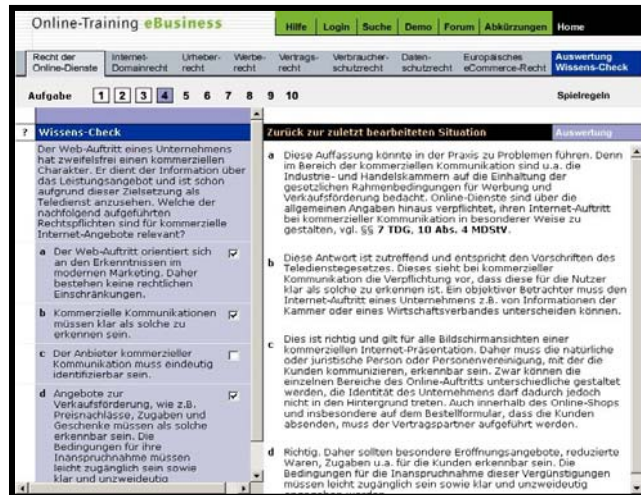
Online-Training eBusiness

Hilfe | Login | Suche | Demo | Forum | Abkürzungen | Home

Recht der Online-Dienste | Internet-Domainrecht | Urheberrecht | Werberecht | Vertragsrecht | Verbraucherschutzrecht | Datenschutzrecht | Europäisches eCommerce-Recht | Auswertung Wissens-Check

Aufgabe 1 2 3 4 5 6 7 8 9 10 Spielregeln

? Wissens-Check

Der Web-Auftritt eines Unternehmens hat zweifelsfrei einen kommerziellen Charakter. Er dient der Information über das Leistungsangebot und ist schon aufgrund dieser Zielsetzung als Teledienst anzusehen. Welche der nachfolgend aufgeführten Rechtspflichten sind für kommerzielle Internet-Angebote relevant?

a Der Web-Auftritt orientiert sich an den Erkenntnissen im modernen Marketing. Daher bestehen keine rechtlichen Einschränkungen.

b Kommerzielle Kommunikationen müssen klar als solche zu erkennen sein.

c Der Anbieter kommerzieller Kommunikation muss eindeutig identifizierbar sein.

d Angebote zur Verkaufsförderung, wie z.B. Preisnachlässe, Zugaben und Geschenke müssen als solche erkennbar sein. Die Bedingungen für ihre Inanspruchnahme müssen leicht zugänglich sein sowie klar und unzweideutig

Zurück zur zuletzt bearbeiteten Situation | Auswertung

a Diese Auffassung könnte in der Praxis zu Problemen führen. Denn im Bereich der kommerziellen Kommunikation sind u.a. die Industrie- und Handelskammern auf die Einhaltung der gesetzlichen Rahmenbedingungen für Werbung und Verkaufsförderung bedacht. Online-Dienste sind über die allgemeinen Angaben hinaus verpflichtet, ihren Internet-Auftritt bei kommerzieller Kommunikation in besonderer Weise zu gestalten, vgl. §§ 7 TDG, 10 Abs. 4 MDStV.

b Diese Antwort ist zutreffend und entspricht den Vorschriften des Teledienstegesetzes. Dieses sieht bei kommerzieller Kommunikation die Verpflichtung vor, dass diese für die Nutzer klar als solche zu erkennen ist. Ein objektiver Betrachter muss den Internet-Auftritt eines Unternehmens z.B. von Informationen der Kammer oder eines Wirtschaftsverbandes unterscheiden können.

c Dies ist richtig und gilt für alle Bildschirmansichten einer kommerziellen Internet-Präsentation. Daher muss die natürliche oder juristische Person oder Personenvereinigung, mit der die Kunden kommunizieren, erkennbar sein. Zwar können die einzelnen Bereiche des Online-Auftritts unterschiedlich gestaltet werden, die Identität des Unternehmens darf dadurch jedoch nicht in den Hintergrund treten. Auch innerhalb des Online-Shops und insbesondere auf dem Bestellformular, dass die Kunden absenden, muss der Vertragspartner aufgeführt werden.

d Richtig. Daher sollten besondere Eröffnungsangebote, reduzierte Waren, Zugaben u.a. für die Kunden erkennbar sein. Die Bedingungen für die Inanspruchnahme dieser Vergünstigungen müssen leicht zugänglich sein sowie klar und unzweideutig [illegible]